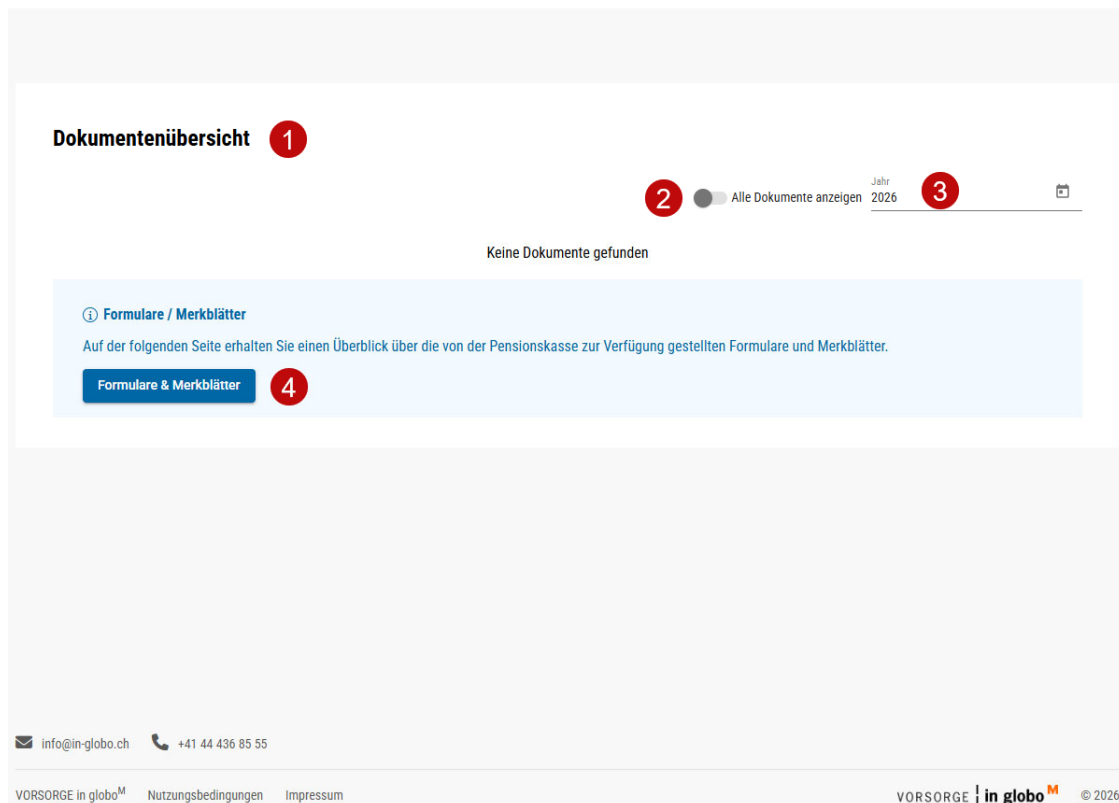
Dokumentenübersicht 1

2 Alle Dokumente anzeigen

Jahr
2026 3

Keine Dokumente gefunden

ⓘ Formulare / Merkblätter

Auf der folgenden Seite erhalten Sie einen Überblick über die von der Pensionskasse zur Verfügung gestellten Formulare und Merkblätter.

Formulare & Merkblätter 4

info@in-globo.ch +41 44 436 85 55

VORSORGE in globo$^{M}$ Nutzungsbedingungen Impressum

VORSORGE | in globo$^{M}$ © 2026